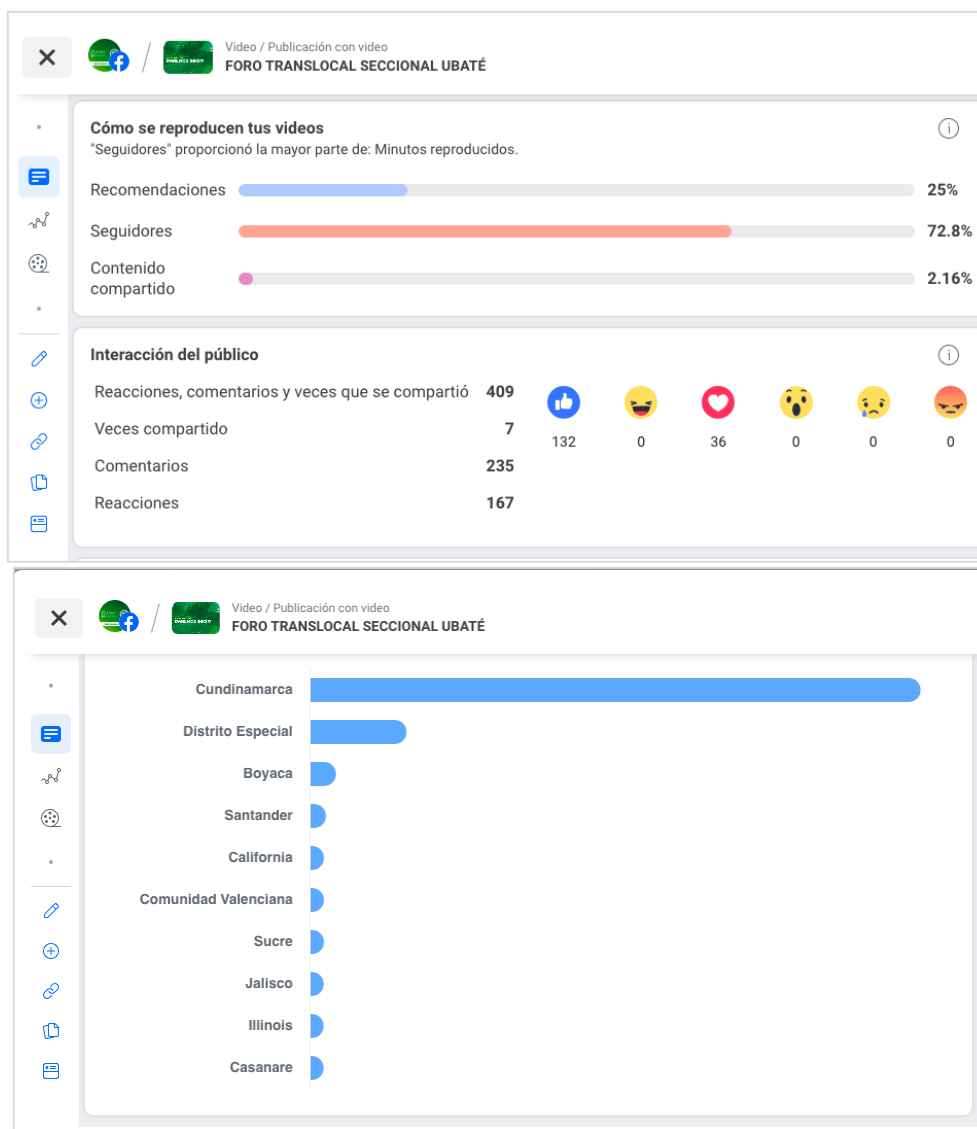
Video / Publicación con video
FORO TRANSLOCAL SECCIONAL UBATÉ

Cómo se reproducen tus videos
"Seguidores" proporcionó la mayor parte de: Minutos reproducidos.

Recomendaciones 25%
Seguidores 72.8%
Contenido compartido 2.16%

Interacción del público

Reacciones, comentarios y veces que se compartió 409
Veces compartido 7
Comentarios 235
Reacciones 167

132 0 36 0 0 0

Video / Publicación con video
FORO TRANSLOCAL SECCIONAL UBATÉ

Cundinamarca
Distrito Especial
Boyaca
Santander
California
Comunidad Valenciana
Sucre
Jalisco
Illinois
Casanare